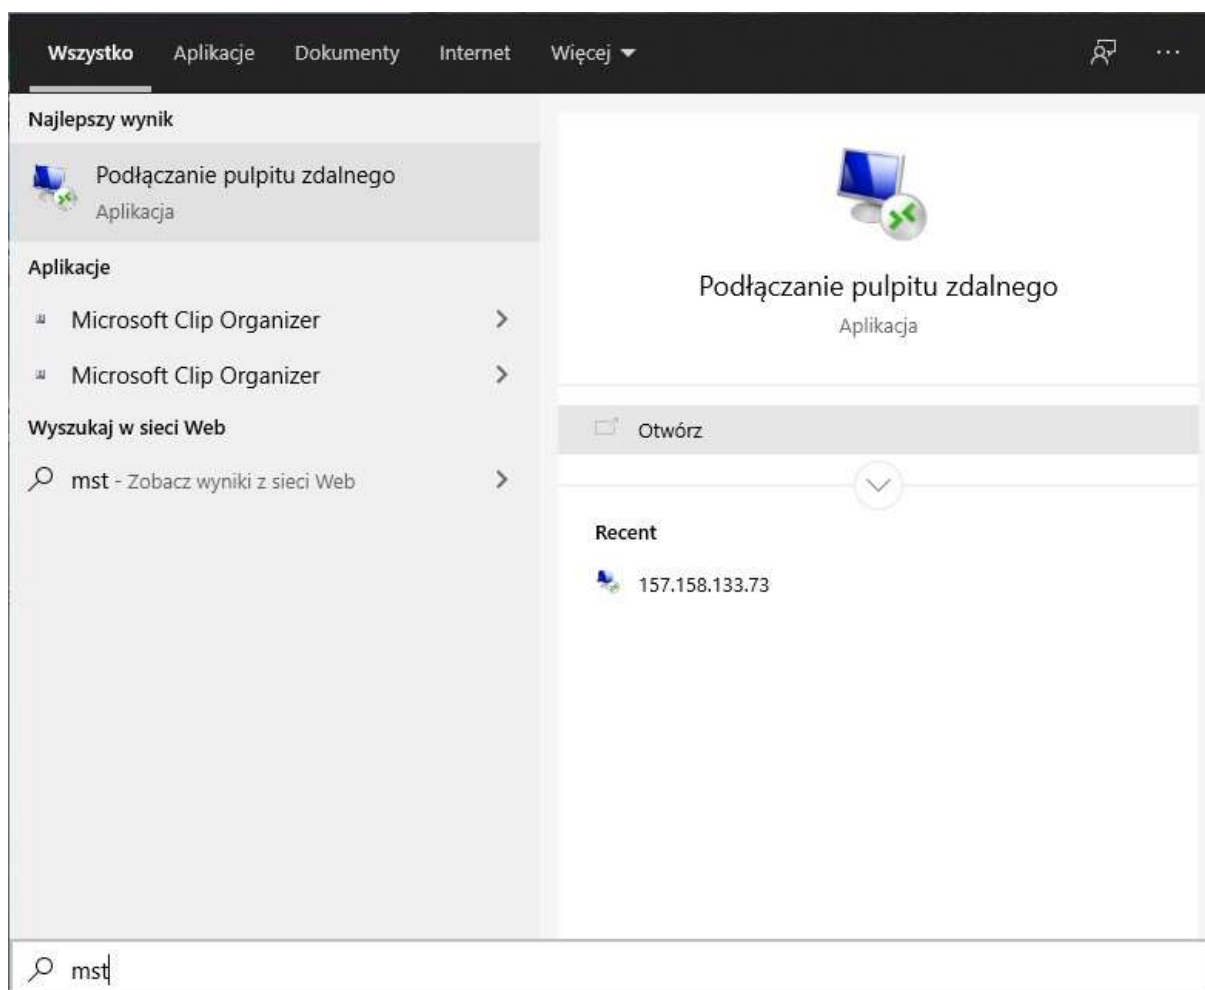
Wszystko Aplikacje Dokumenty Internet Więcej ▾ ...

Najlepszy wynik

Podłączanie pulpitu zdalnego
Aplikacja

Aplikacje

Microsoft Clip Organizer >

Microsoft Clip Organizer >

Wyszukaj w sieci Web

mst - Zobacz wyniki z sieci Web >

Podłączanie pulpitu zdalnego
Aplikacja

Otwórz

Recent

157.158.133.73

mst